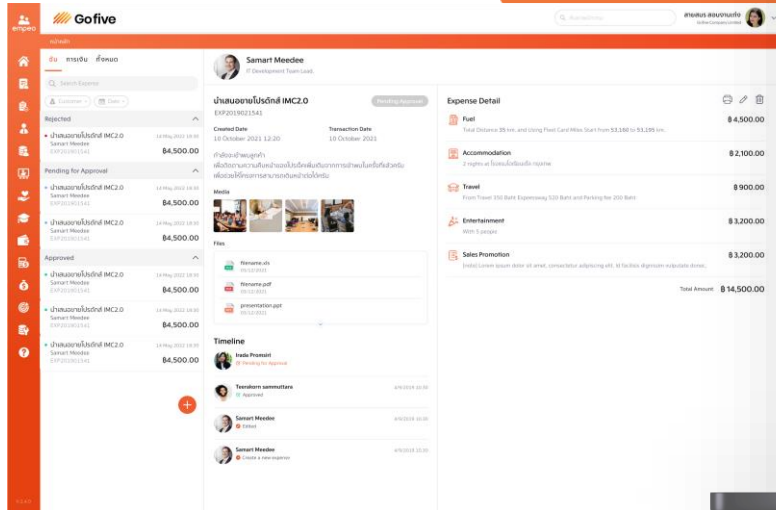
empeo

Gofive

Q Search Menu

สามสมร สอนจานภรัง
Gofive Company Limited

ขอเบิก

ฉัน การเงิน ทั้งหมด

Q Search Expense

Customer Date

Rejected

นำเสนอขายโปรดักส์ IMC2.0
Samart Meedee
EXP2019021541
14 May 2022 18:30
฿4,500.00

Pending for Approval

นำเสนอขายโปรดักส์ IMC2.0
Samart Meedee
EXP2019021541
14 May 2022 18:30
฿4,500.00

นำเสนอขายโปรดักส์ IMC2.0
Samart Meedee
EXP2019021541
14 May 2022 18:30
฿4,500.00

Approved

นำเสนอขายโปรดักส์ IMC2.0
Samart Meedee
EXP2019021541
14 May 2022 18:30
฿4,500.00

นำเสนอขายโปรดักส์ IMC2.0
Samart Meedee
EXP2019021541
14 May 2022 18:30
฿4,500.00

นำเสนอขายโปรดักส์ IMC2.0
Samart Meedee
EXP2019021541
14 May 2022 18:30
฿4,500.00

Samart Meedee
IT Development Team Lead

นำเสนอขายโปรดักส์ IMC2.0
EXP2019021541
Pending Approval

Created Date
10 October 2021 12:20

Transaction Date
10 October 2021

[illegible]

Media

Files

filename.xls
05/12/2021

filename.pdf
05/12/2021

presentation.ppt
05/12/2021

Timeline

Irada Promsiri
Pending for Approval

Teerakorn sammuttara
Approved
4/9/2019 10:30

Samart Meedee
Edited
4/9/2019 10:30

Samart Meedee
Create a new expense
4/9/2019 10:30

Expense Detail

Fuel
Total Distance 35 km. and Using Fleet Card Miles Start from 53,160 to 53,195 km.
฿4,500.00

Accommodation
2 nights at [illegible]
฿2,100.00

Travel
From Travel 350 Baht Expressway 520 Baht and Parking fee 200 Baht
฿900.00

Entertainment
With 5 people
฿3,200.00

Sales Promotion
[Note] Lorem ipsum dolor sit amet, consectetur adipiscing elit. Id facilisis dignissim vulputate donec.
฿3,200.00

Total Amount ฿14,500.00